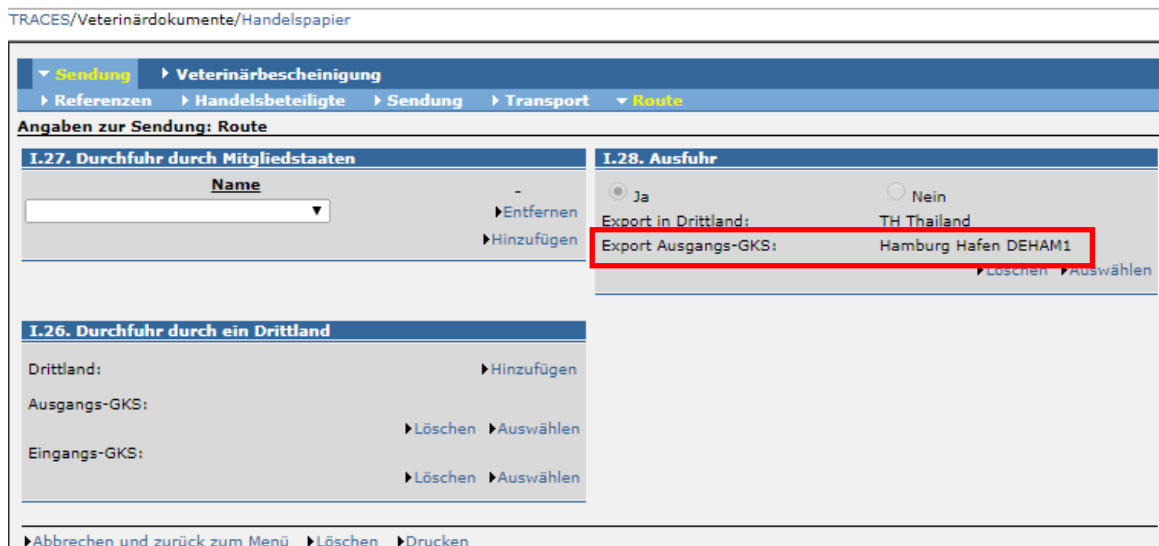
TRACES/Veterinärdokumente/Handelspapier

Sendung Veterinärbescheinigung

Referenzen Handelsbeteiligte Sendung Transport Route

Angaben zur Sendung: Route

I.27. Durchfuhr durch Mitgliedstaaten

Name

-

Entfernen

Hinzufügen

I.28. Ausfuhr

Ja Nein

Export in Drittland: TH Thailand

Export Ausgangs-GKS: Hamburg Hafen DEHAM1

Löschen Auswählen

I.26. Durchfuhr durch ein Drittland

Drittland: Hinzufügen

Ausgangs-GKS:

Löschen Auswählen

Eingangs-GKS:

Löschen Auswählen

Abbrechen und zurück zum Menü Löschen Drucken